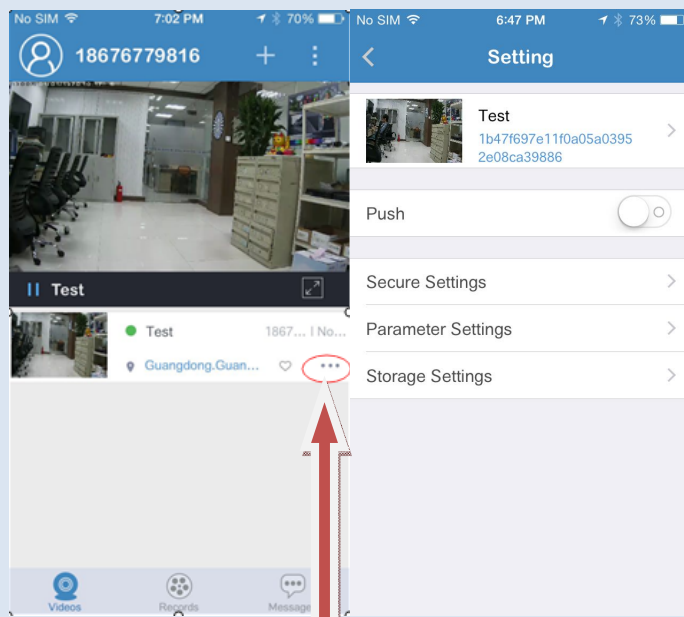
No SIM 7:02 PM 70%

18676779816

Test

Test 1867... | No...

Guangdong.Guan...

Videos Records Message

No SIM 6:47 PM 73%

Setting

Test
1b47f697e11f0a05a0395
2e08ca39886

Push

Secure Settings

Parameter Settings

Storage Settings